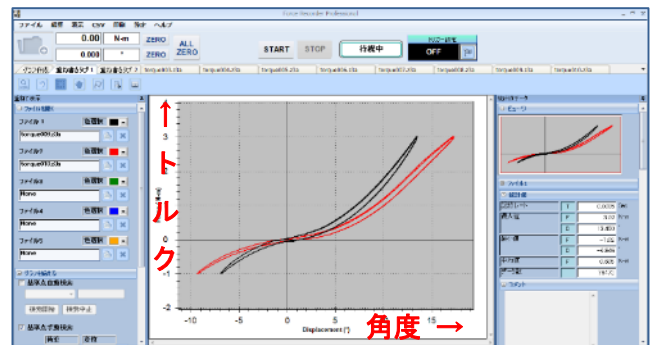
ファイル 編集 表示 CSV 回転 設定 ヘルプ
0.00 N·m ZERO
0.000 ° ZERO
ALL ZERO
START STOP 待機中
OFF
トルク
↑
角度 →
ファイル1
Torque009.ctn
色選択
ファイル2
Torque010.ctn
色選択
ファイル3
None
色選択
ファイル4
None
色選択
ファイル5
None
色選択
3
2
1
0
-1
-2
-10
-5
0
5
10
15
Displacement (°)
プレビュー